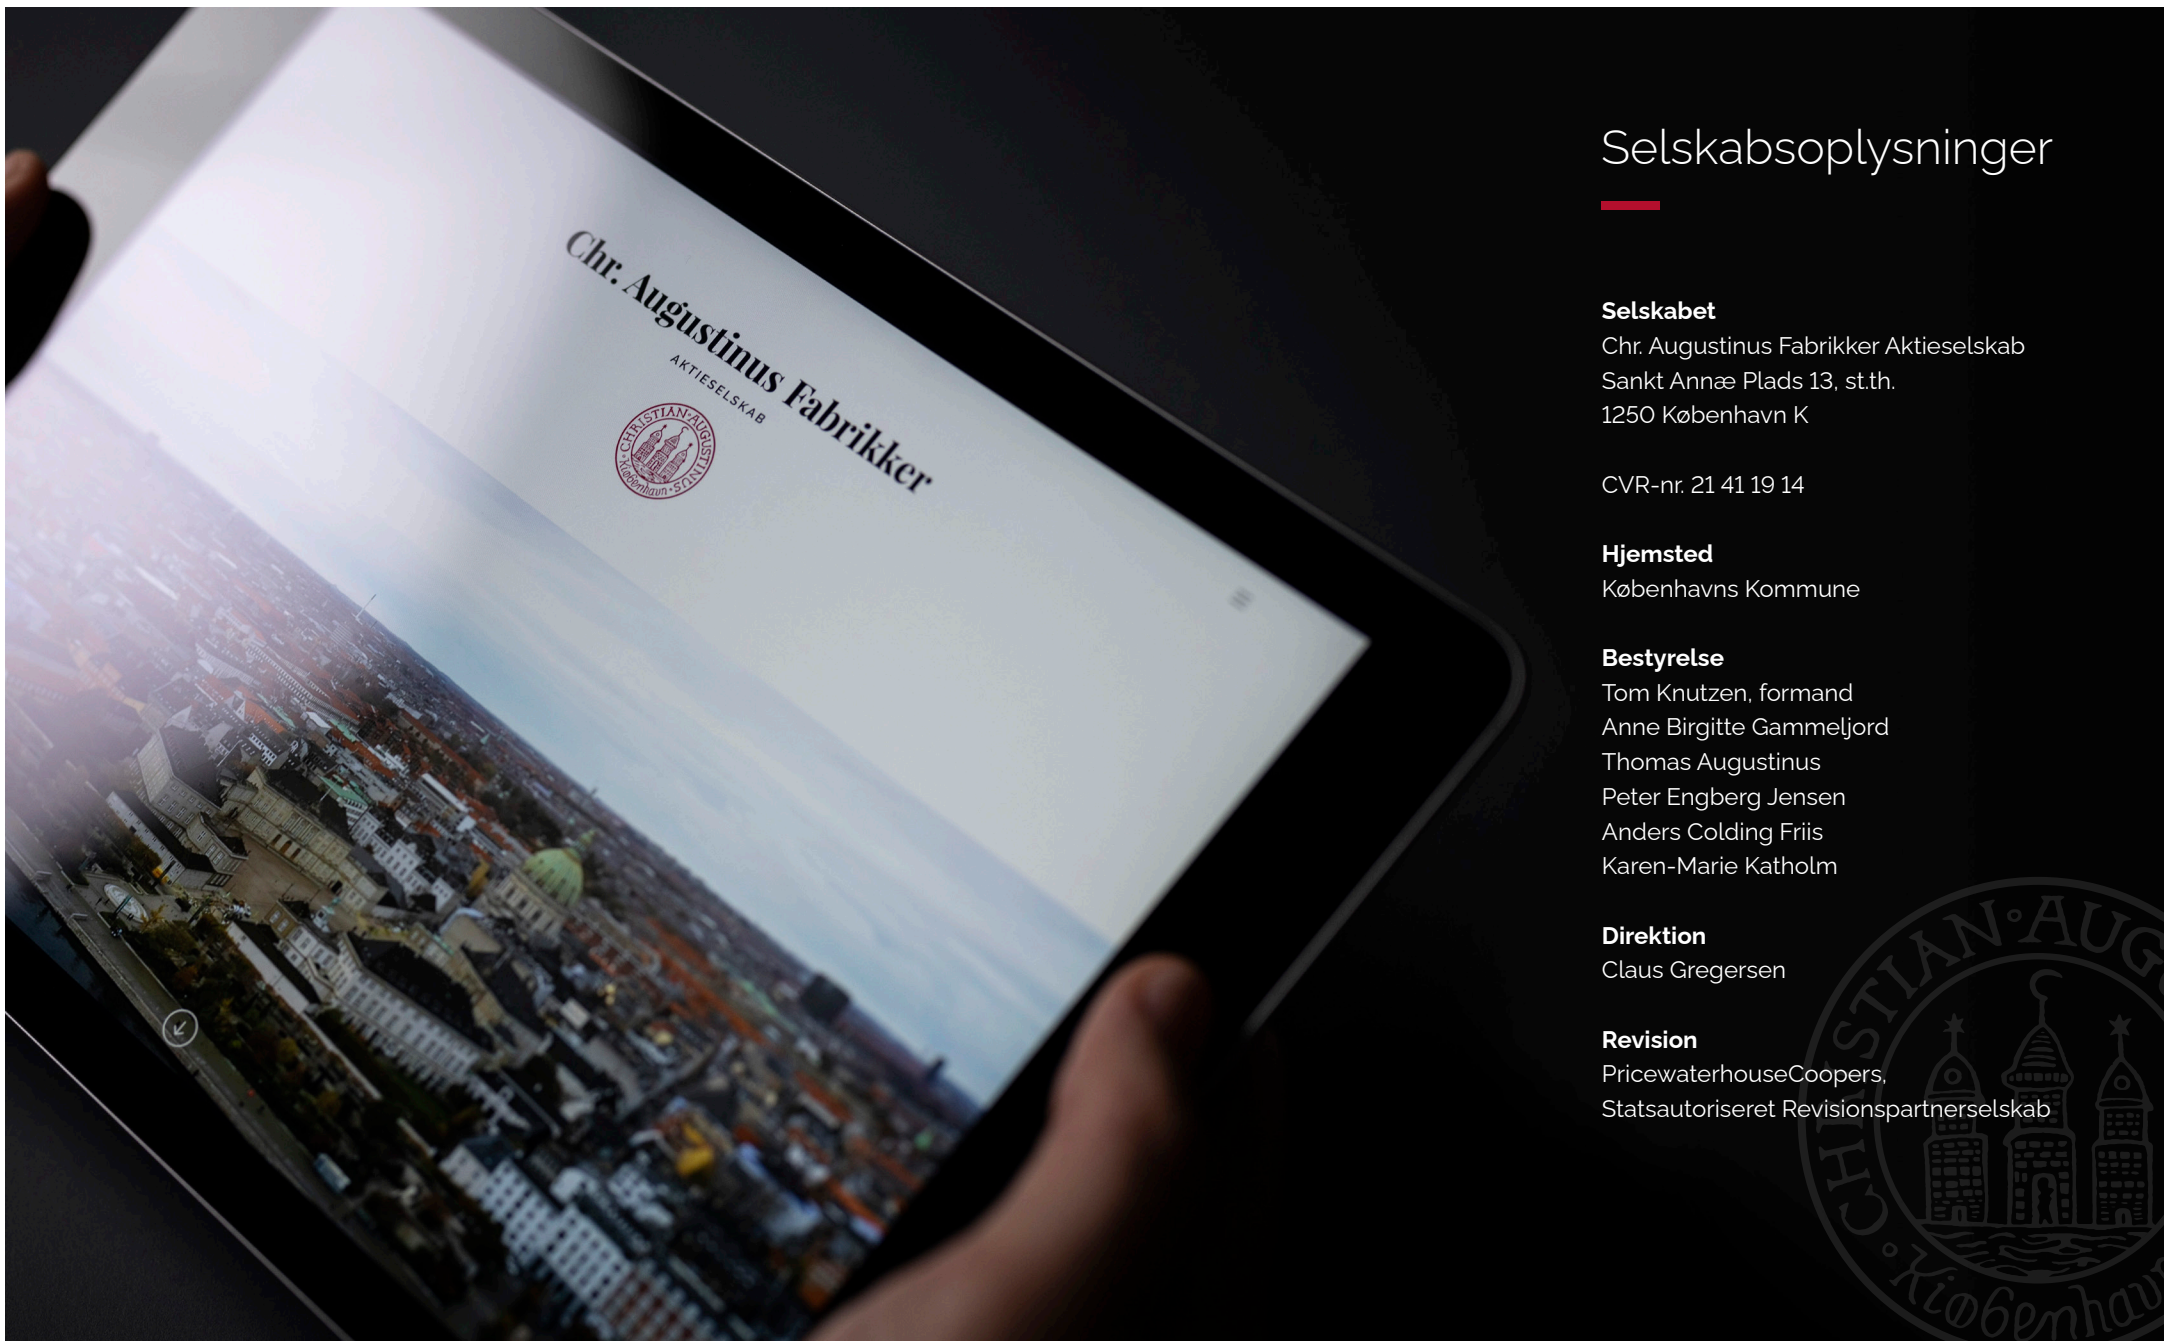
Chr. Augustinus Fabrikker
AKTIESELSKAB
CHRISTIAN·AUGUSTINUS Kiøbenhavn

Selskabsoplysninger

Selskabet
Chr. Augustinus Fabrikker Aktieselskab
Sankt Annæ Plads 13, st.th.
1250 København K

CVR-nr. 21 41 19 14

Hjemsted
Københavns Kommune

Bestyrelse
Tom Knutzen, formand
Anne Birgitte Gammeljord
Thomas Augustinus
Peter Engberg Jensen
Anders Colding Friis
Karen-Marie Katholm

Direktion
Claus Gregersen

Revision
PricewaterhouseCoopers,
Statsautoriseret Revisionspartnerselskab

CHRISTIAN·AUG Kiøbenhav